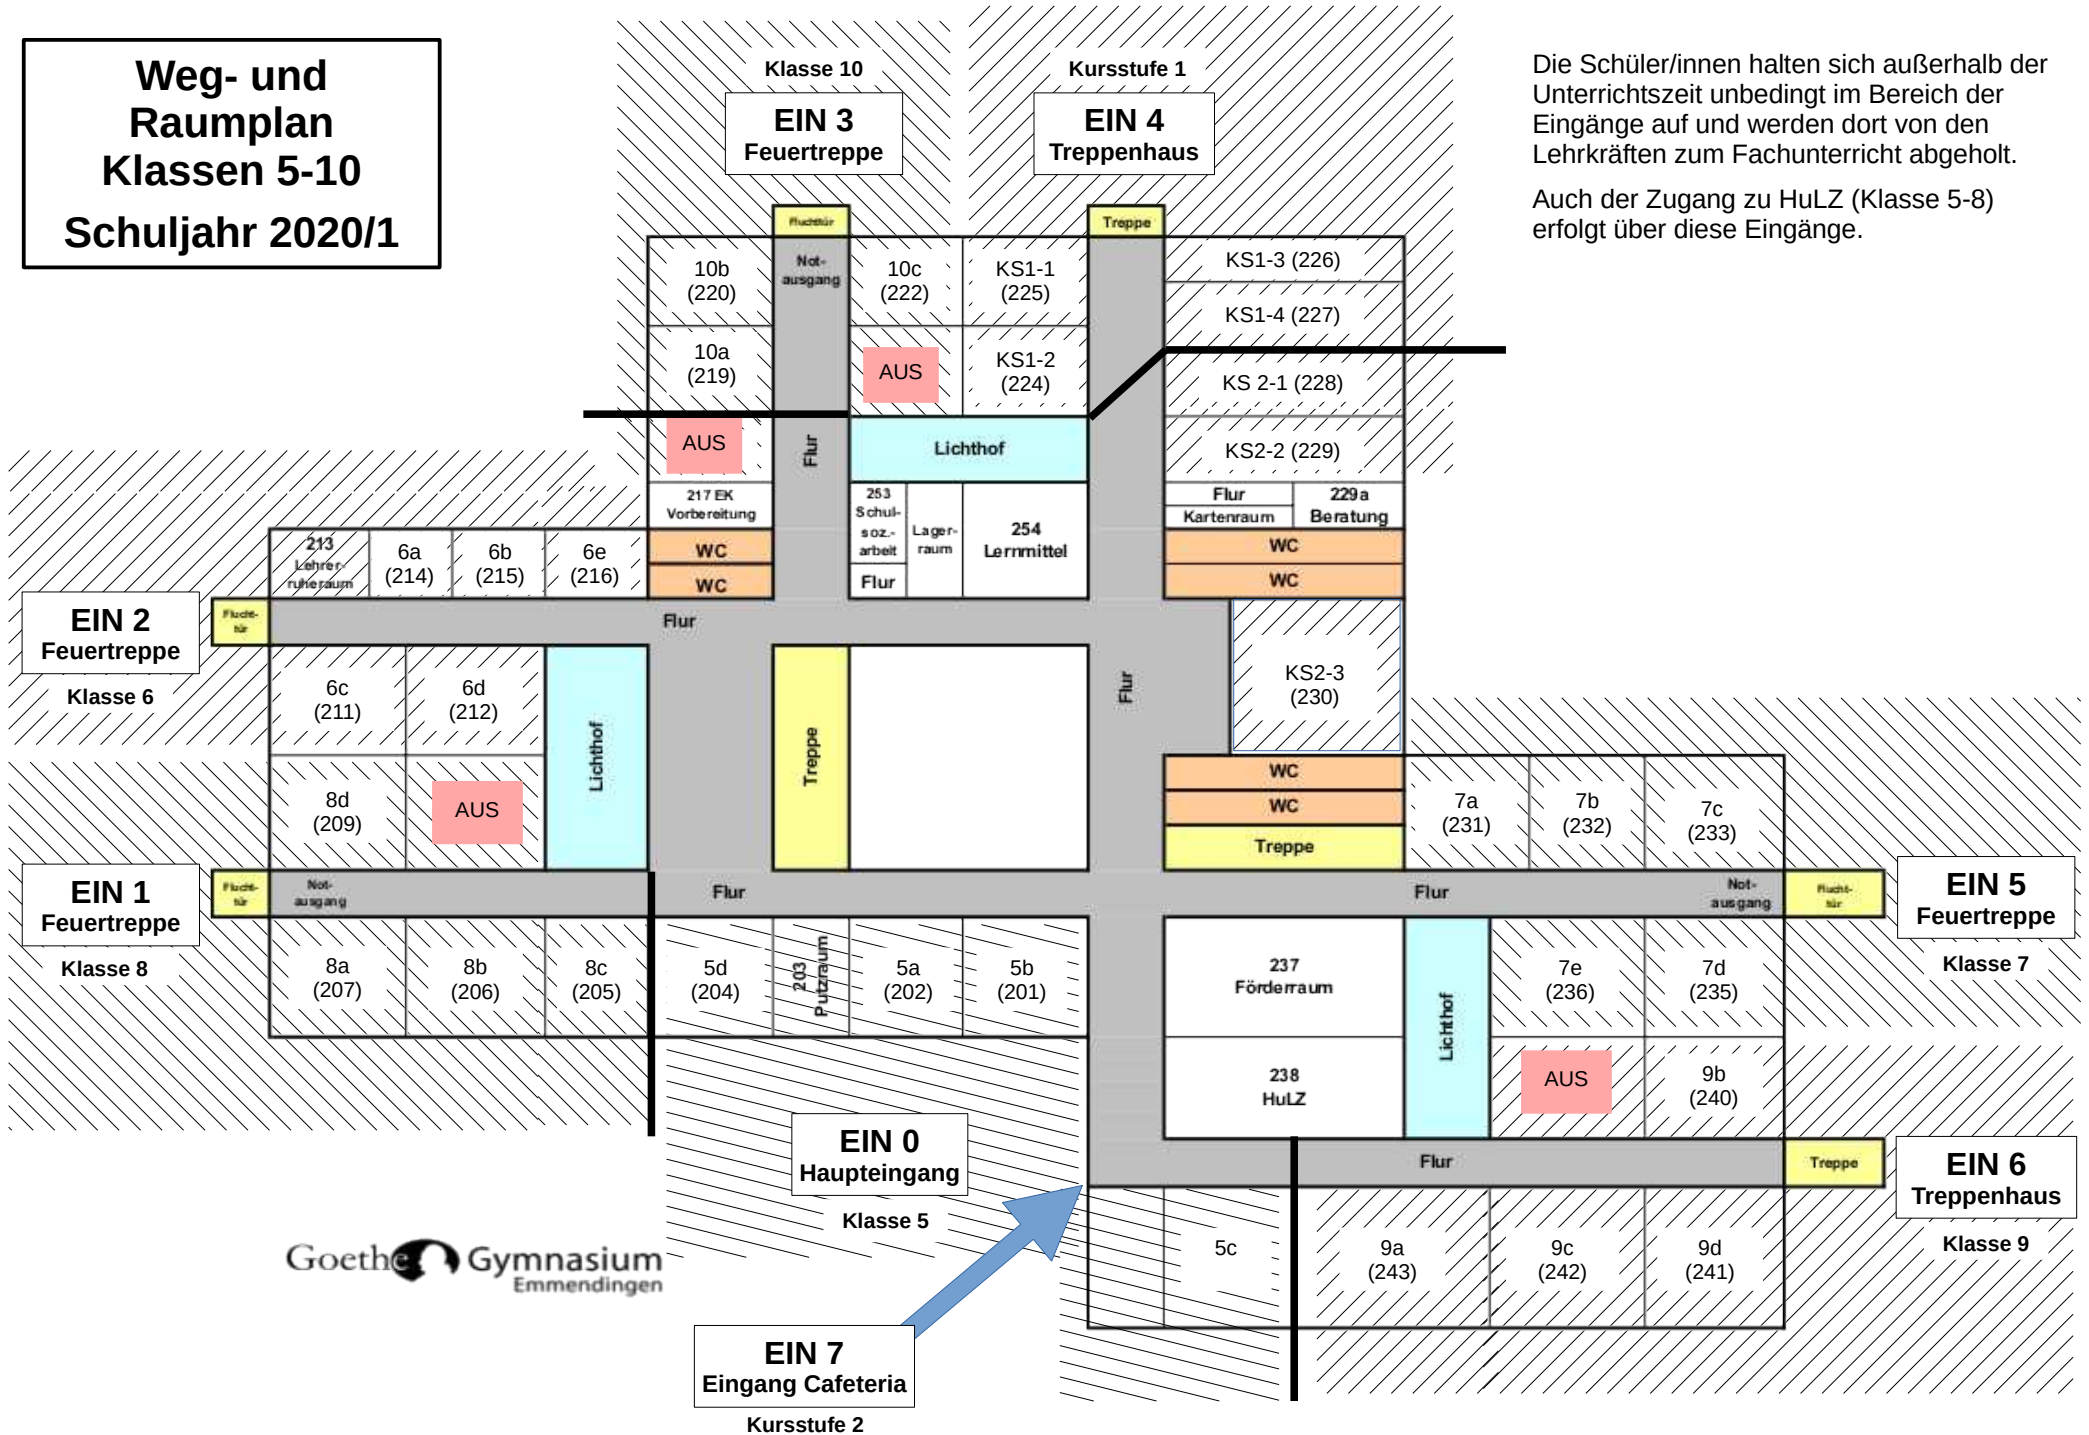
Weg- und Raumplan Klassen 5-10

Schuljahr 2020/1

Klasse 10

EIN 3
Feuertreppe

Kursstufe 1

EIN 4
Treppenhaus

Die Schüler/innen halten sich außerhalb der Unterrichtszeit unbedingt im Bereich der Eingänge auf und werden dort von den Lehrkräften zum Fachunterricht abgeholt.

Auch der Zugang zu HuLZ (Klasse 5-8) erfolgt über diese Eingänge.

Fluchttür

Treppe

10b (220)

Notausgang

10c (222)

KS1-1 (225)

KS1-3 (226)

KS1-4 (227)

10a (219)

AUS

KS1-2 (224)

KS 2-1 (228)

AUS

Flur

Lichthof

KS2-2 (229)

217 EK Vorbereitung

253 Schul-soz.-arbeit

Lagerraum

254 Lernmittel

Flur

229a Beratung

Kartenraum

213 Lehrerruheraum

6a (214)

6b (215)

6e (216)

WC

WC

Flur

WC

WC

EIN 2
Feuertreppe

Fluchttür

Flur

Klasse 6

6c (211)

6d (212)

Lichthof

Treppe

Flur

KS2-3 (230)

8d (209)

AUS

WC

WC

Treppe

7a (231)

7b (232)

7c (233)

EIN 1
Feuertreppe

Fluchttür

Notausgang

Flur

Flur

Notausgang

Fluchttür

EIN 5
Feuertreppe

Klasse 8

8a (207)

8b (206)

8c (205)

5d (204)

203 Putzraum

5a (202)

5b (201)

237 Förderraum

Lichthof

7e (236)

7d (235)

Klasse 7

238 HuLZ

AUS

9b (240)

EIN 0
Haupteingang

Klasse 5

Flur

Treppe

EIN 6
Treppenhaus

Klasse 9

Goethe Gymnasium Emmendingen

5c

9a (243)

9c (242)

9d (241)

EIN 7
Eingang Cafeteria

Kursstufe 2